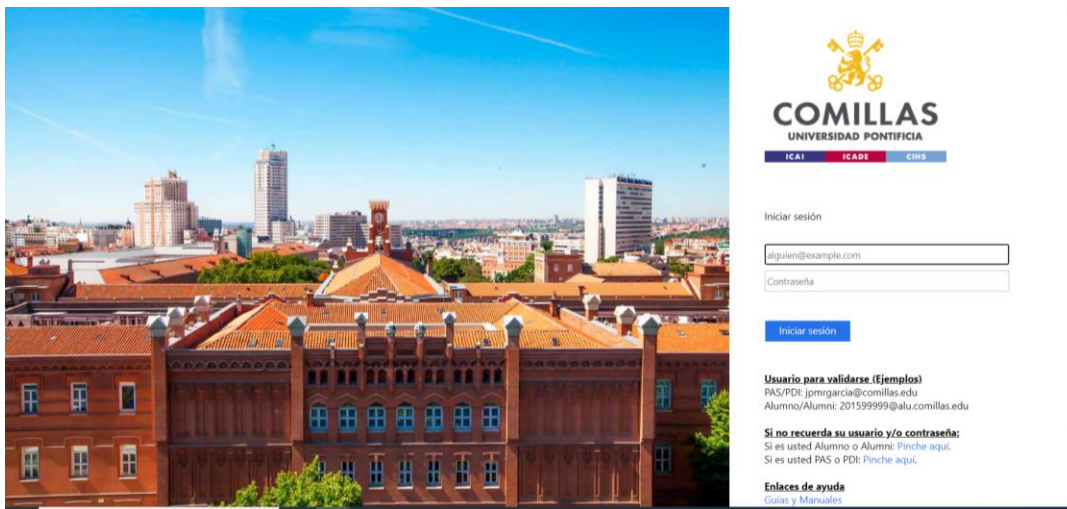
COMILLAS
UNIVERSIDAD PONTIFICIA
ICAI ICADE CIHS

Iniciar sesión

alguien@example.com
Contraseña

Iniciar sesión

Usuario para validarse (Ejemplos)
PAS/PDI: jpmrgarcia@comillas.edu
Alumno/Alumni: 201599999@alu.comillas.edu

Si no recuerda su usuario y/o contraseña:
Si es usted Alumno o Alumni: Pinche aquí.
Si es usted PAS o PDI: Pinche aquí.

Enlaces de ayuda
Guías y Manuales